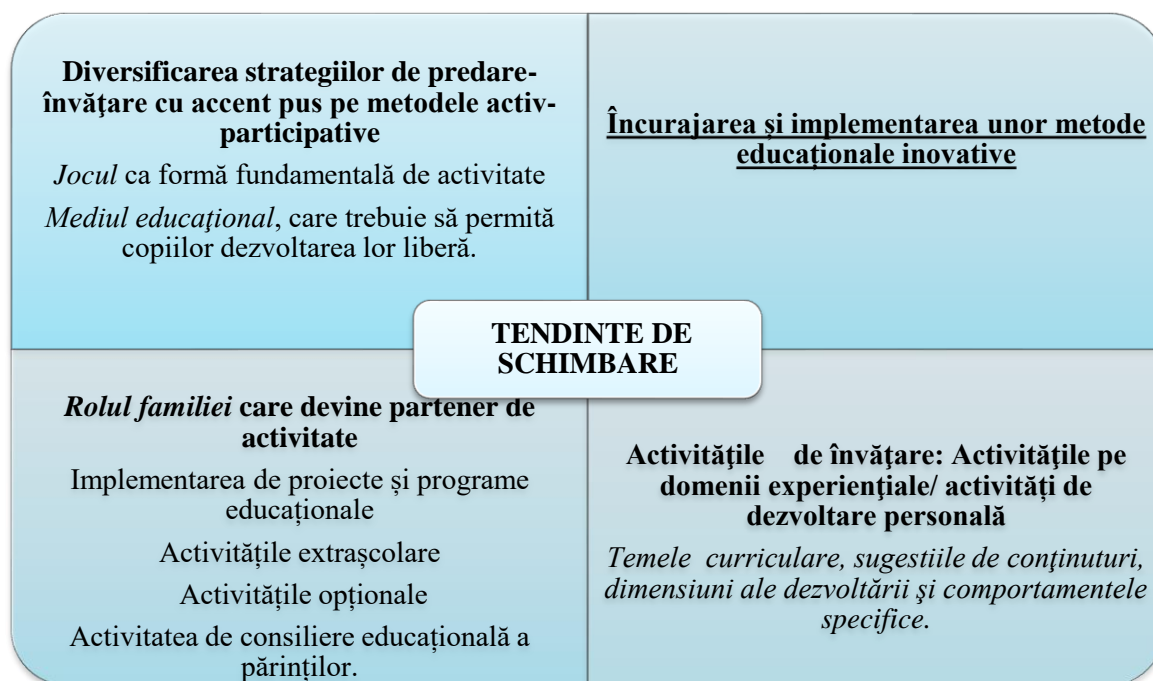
Diversificarea strategiilor de predare-învăţare cu accent pus pe metodele activ-participative

*Jocul* ca formă fundamentală de activitate

*Mediul educaţional*, care trebuie să permită copiilor dezvoltarea lor liberă.

Încurajarea şi implementarea unor metode educaționale inovative

TENDINTE DE SCHIMBARE

*Rolul familiei* care devine partener de activitate

Implementarea de proiecte și programe educaționale

Activitățile extrașcolare

Activitățile opționale

Activitatea de consiliere educațională a părinților.

Activităţile de învăţare: Activităţile pe domenii experienţiale/ activităţi de dezvoltare personală

*Temele curriculare, sugestiile de conţinuturi, dimensiuni ale dezvoltării şi comportamentele specifice.*